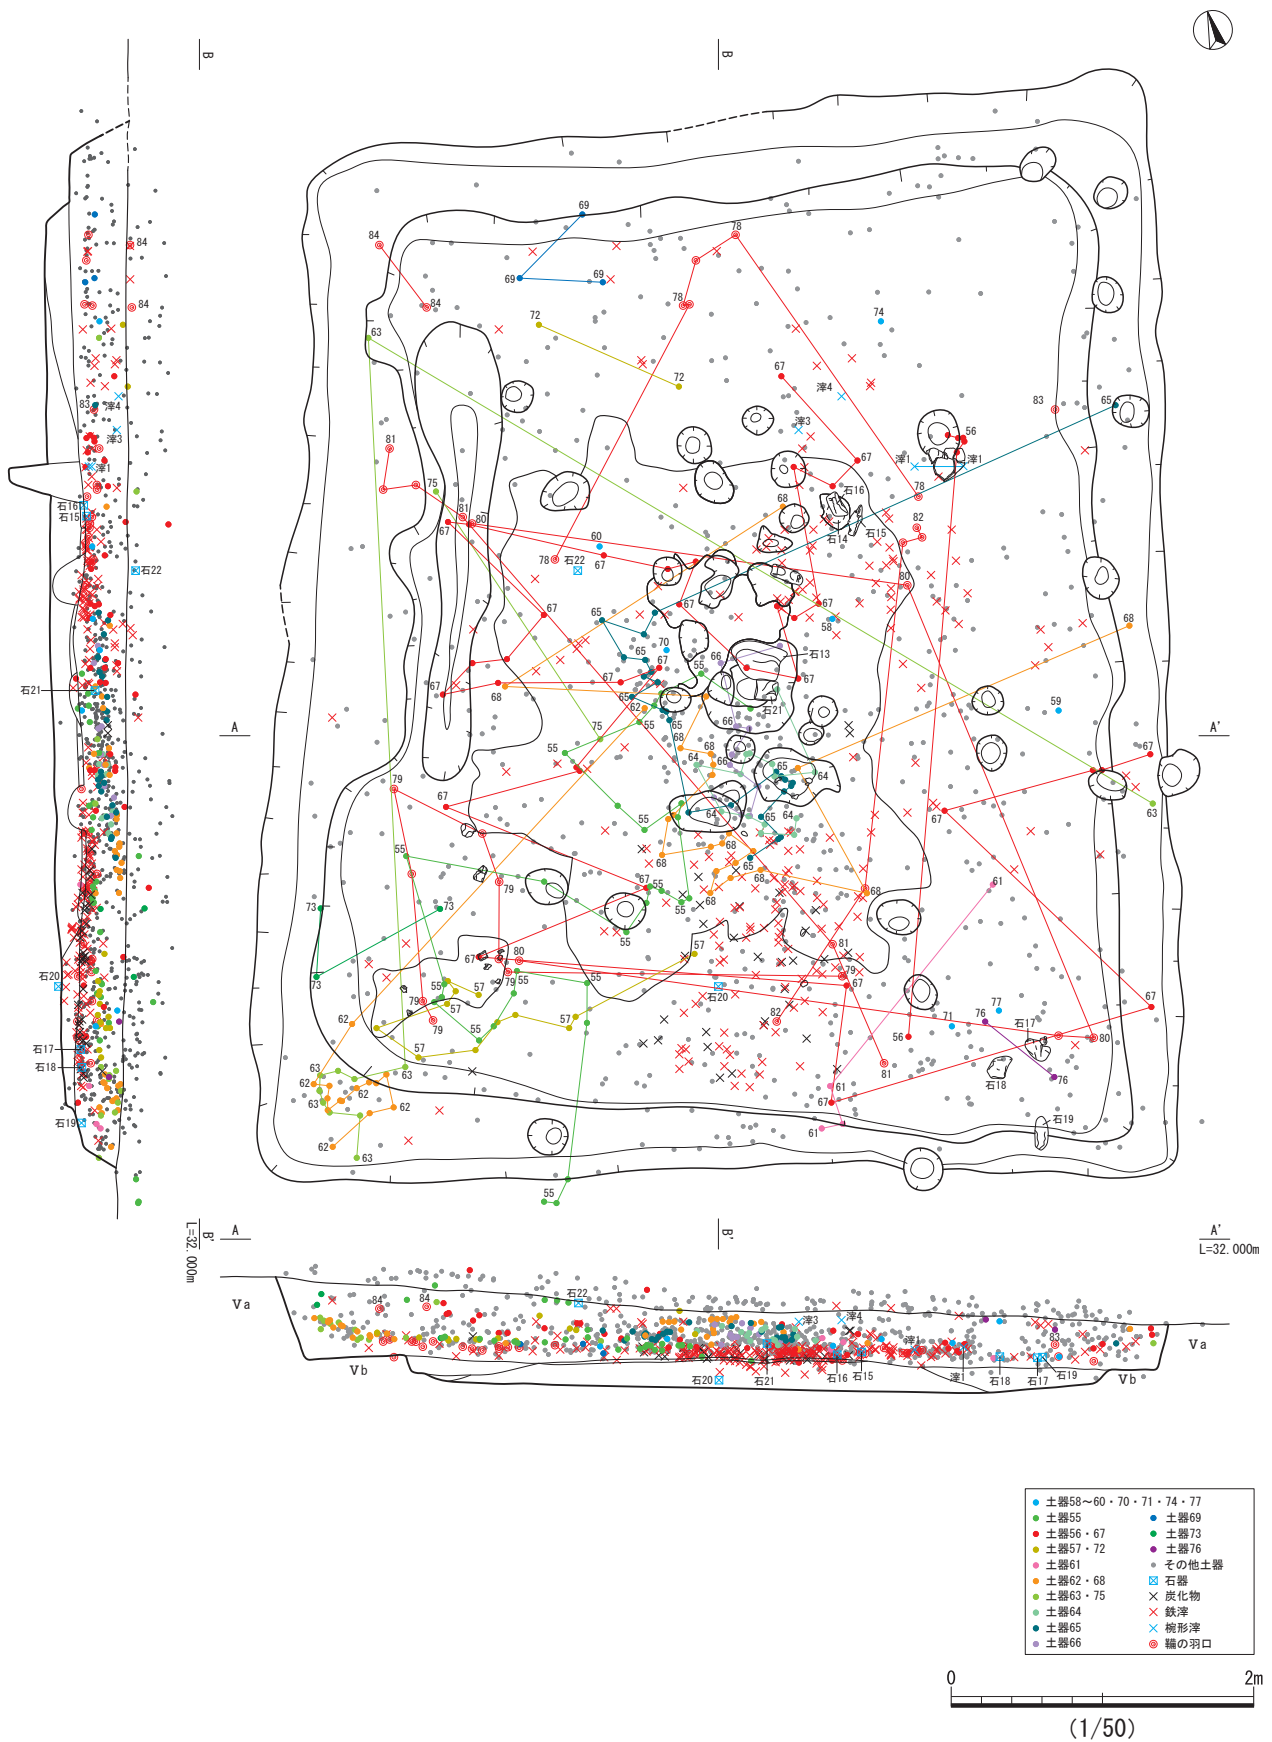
B
B
A
A'
A
B'
A'
L=32.000m
L=32.000m
Va
Vb
Va
Vb

84
84
83
滓4
滓3
滓1
石16
石15
石22
石21
石20
石17
石18
石19

69
69
69
84
84
63
72
72
78
78
74
67
滓4
滓3
83
65
56
81
75
67
滓1
滓1
78
石16
68
81
80
67
石14
石15
82
78
石22
60
67
80
67
65
58
70
68
65
67
66
55
石13
67
67
67
68
65
62
55
石21
67
59
75
65
68
66
55
64
68
66
65
64
67
79
67
55
64
65
64
63
67
55
68
68
61
55
68
67
65
79
73
73
55
80
57
81
67
79
石20
67
79
55
57
55
79
55
82
77
76
石17
71
80
62
57
56
81
76
石18
63
63
61
62
63
62
67
石19
63
62
61
55
63
55

84
84
石22
滓3
滓4
滓1
83
石20
石21
石16
石15
滓1
石18
石17
石19

| | |
|---|---|
| 土器58～60・70・71・74・77 | |
| 土器55 | 土器69 |
| 土器56・67 | 土器73 |
| 土器57・72 | 土器76 |
| 土器61 | その他土器 |
| 土器62・68 | 石器 |
| 土器63・75 | 炭化物 |
| 土器64 | 鉄滓 |
| 土器65 | 椀形滓 |
| 土器66 | 鞴の羽口 |

0
2m
(1/50)